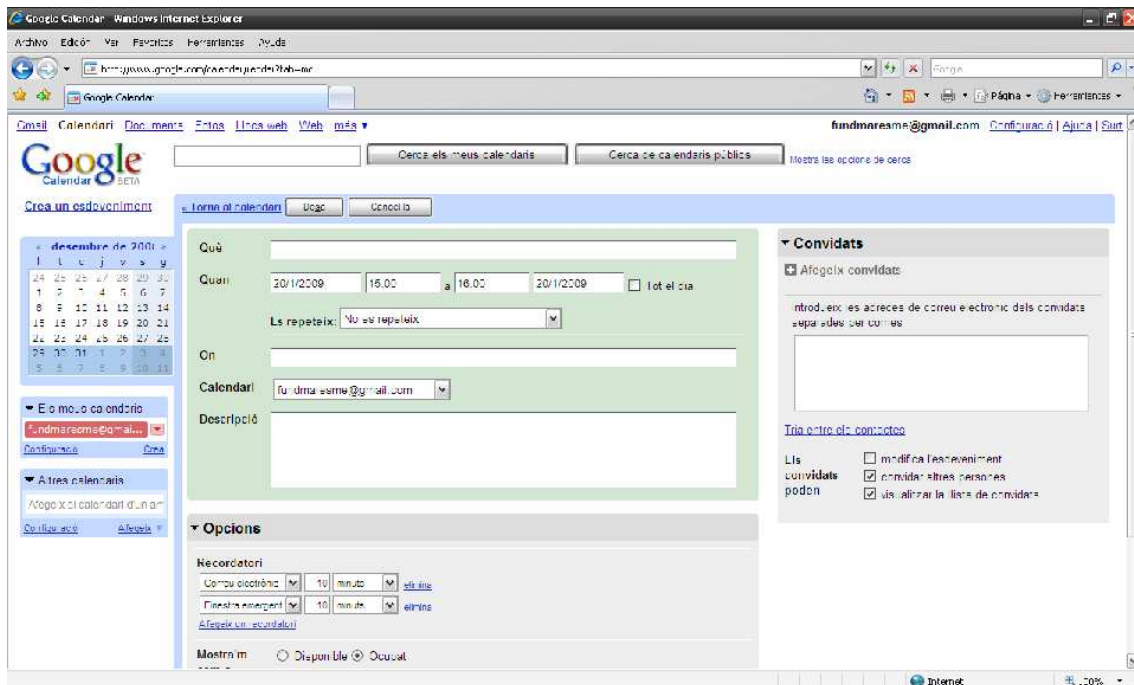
Google Calendar - Windows Internet Explorer

Archivo Edición Ver Favoritos Herramientas Ayuda

http://www.google.com/calendar/render?tab=mc

Google Calendar

Página Herramientas

Gmail Calendari Documents Fotos Llocs web Web més ▾

fundmaresme@gmail.com Configuració | Ajuda | Surt

Google Calendar BETA

Cerca els meus calendaris Cerca de calendaris públics Mostra les opcions de cerca

Crea un esdeveniment

« Torna al calendari Desa Cancel·la

« desembre de 2008 »

| l | t | c | j | v | s | g |
|---|---|---|---|---|---|---|
| 24 | 25 | 26 | 27 | 28 | 29 | 30 |
| 1 | 2 | 3 | 4 | 5 | 6 | 7 |
| 8 | 9 | 10 | 11 | 12 | 13 | 14 |
| 15 | 16 | 17 | 18 | 19 | 20 | 21 |
| 22 | 23 | 24 | 25 | 26 | 27 | 28 |
| 29 | 30 | 31 | 1 | 2 | 3 | 4 |
| 5 | 6 | 7 | 8 | 9 | 10 | 11 |

▾ Els meus calendaris

fundmaresme@gmai...

Configuració Crea

▾ Altres calendaris

Afegeix el calendari d'un am

Configuració Afegeix ▾

Què

Quan 20/1/2009 15.00 a 16.00 20/1/2009 Tot el dia

Es repeteix: No es repeteix

On

Calendari fundmaresme@gmail.com

Descripció

▾ Opcions

Recordatori

Correu electrònic 10 minuts elimina

Finestra emergent 10 minuts elimina

Afegeix un recordatori

Mostra'm com a ○ Disponible ⦿ Ocupat

▾ Convidats

Afegeix convidats

Introduïu les adreces de correu electrònic dels convidats separades per comes

Tria entre els contactes

Els convidats poden

☐ modifica l'esdeveniment
☑ convidar altres persones
☑ visualitzar la llista de convidats

Internet 100%